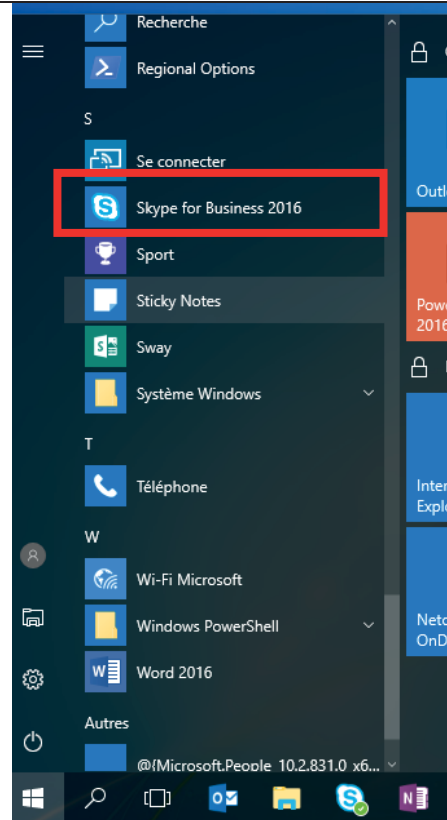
Recherche
Regional Options
S
Se connecter
Skype for Business 2016
Sport
Sticky Notes
Sway
Système Windows
T
Téléphone
W
Wi-Fi Microsoft
Windows PowerShell
Word 2016
Autres
@{Microsoft.People_10.2.831.0_x6...

Outl
Pow
2016
Inter
Explo
Netc
OnD